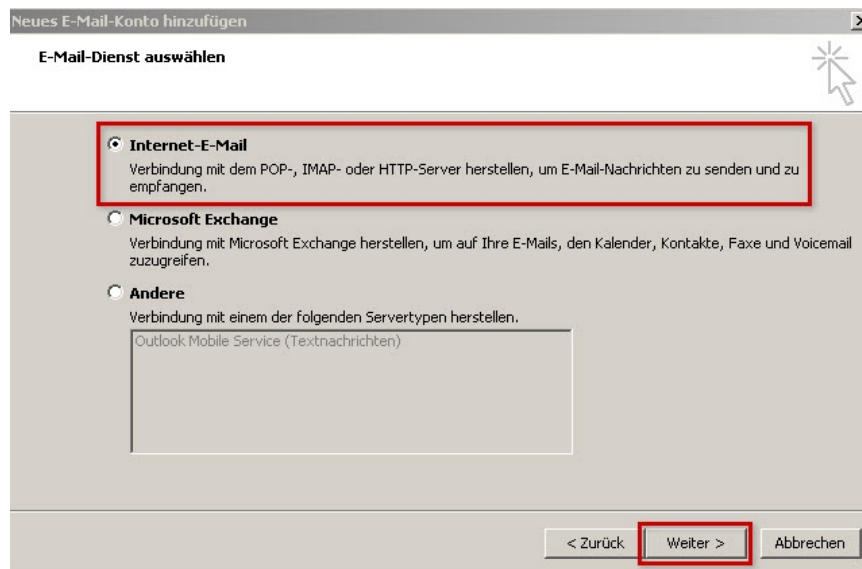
Neues E-Mail-Konto hinzufügen

E-Mail-Dienst auswählen

Internet-E-Mail
Verbindung mit dem POP-, IMAP- oder HTTP-Server herstellen, um E-Mail-Nachrichten zu senden und zu empfangen.

Microsoft Exchange
Verbindung mit Microsoft Exchange herstellen, um auf Ihre E-Mails, den Kalender, Kontakte, Faxe und Voicemail zuzugreifen.

Andere
Verbindung mit einem der folgenden Servertypen herstellen.
Outlook Mobile Service (Textnachrichten)

< Zurück
Weiter >
Abbrechen